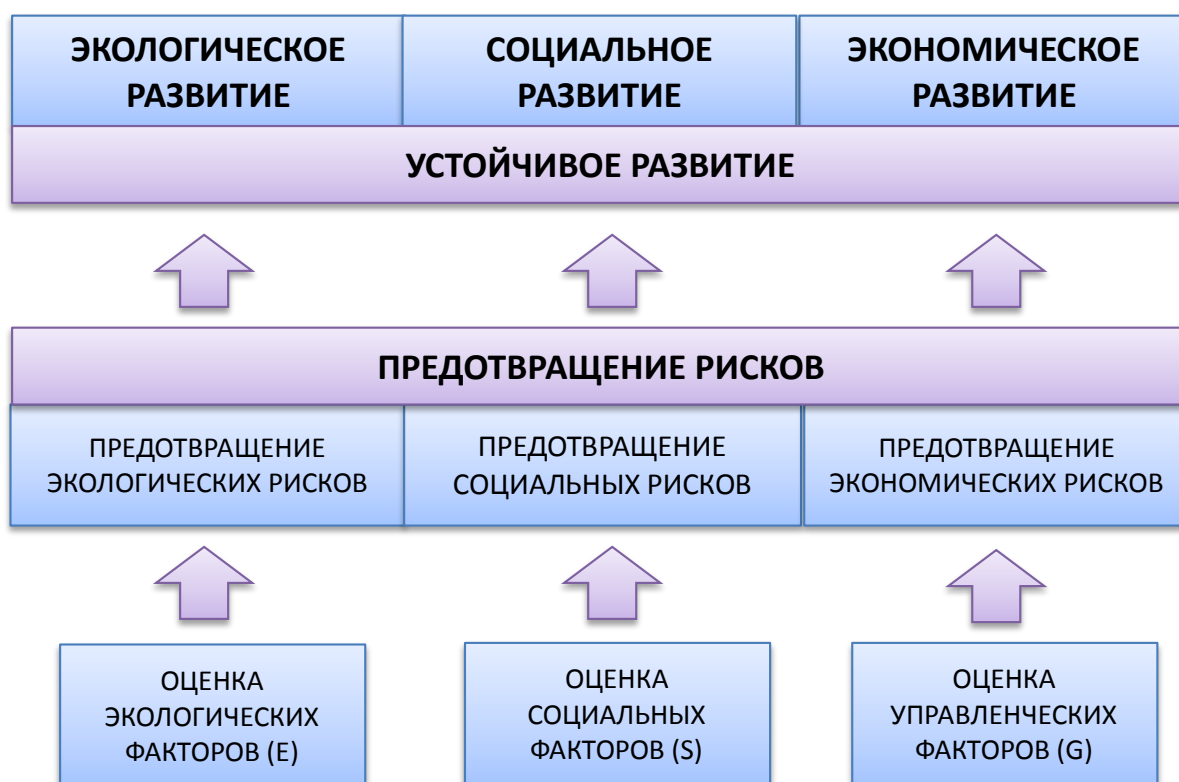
ЭКОЛОГИЧЕСКОЕ РАЗВИТИЕ

СОЦИАЛЬНОЕ РАЗВИТИЕ

ЭКОНОМИЧЕСКОЕ РАЗВИТИЕ

УСТОЙЧИВОЕ РАЗВИТИЕ

ПРЕДОТВРАЩЕНИЕ РИСКОВ

ПРЕДОТВРАЩЕНИЕ ЭКОЛОГИЧЕСКИХ РИСКОВ

ПРЕДОТВРАЩЕНИЕ СОЦИАЛЬНЫХ РИСКОВ

ПРЕДОТВРАЩЕНИЕ ЭКОНОМИЧЕСКИХ РИСКОВ

ОЦЕНКА ЭКОЛОГИЧЕСКИХ ФАКТОРОВ (E)

ОЦЕНКА СОЦИАЛЬНЫХ ФАКТОРОВ (S)

ОЦЕНКА УПРАВЛЕНЧЕСКИХ ФАКТОРОВ (G)